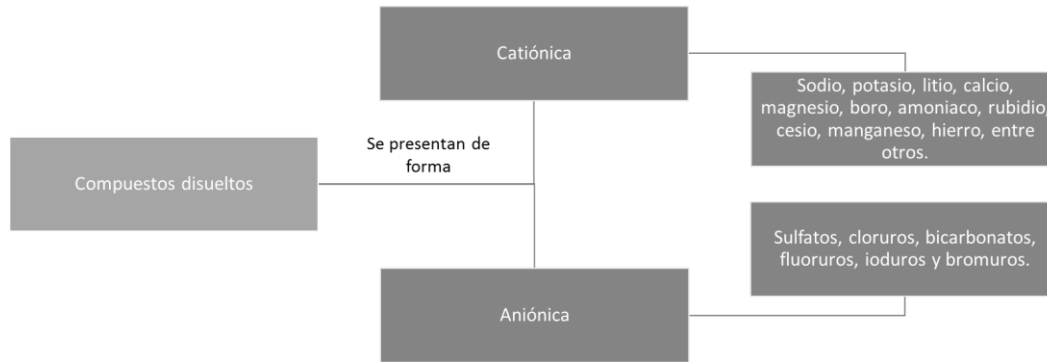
Catiónica

Sodio, potasio, litio, calcio, magnesio, boro, amoniaco, rubidio, cesio, manganeso, hierro, entre otros.

Se presentan de forma

Compuestos disueltos

Sulfatos, cloruros, bicarbonatos, fluoruros, ioduros y bromuros.

Aniónica